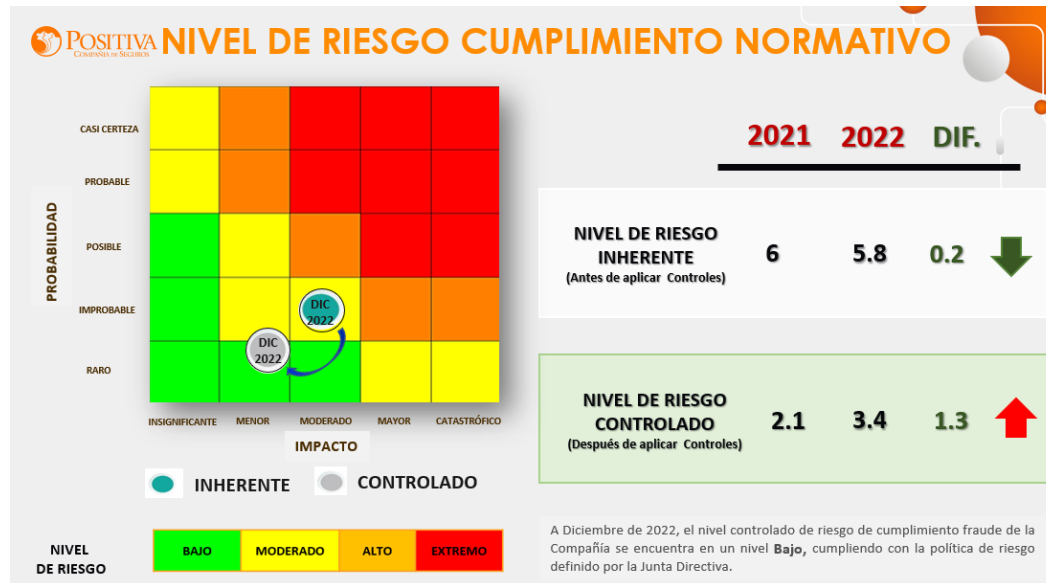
POSITIVA COMPAÑÍA DE SEGUROS

NIVEL DE RIESGO CUMPLIMIENTO NORMATIVO

PROBABILIDAD

CASI CERTEZA

PROBABLE

POSIBLE

IMPROBABLE

RARO

DIC 2022

DIC 2022

INSIGNIFICANTE

MENOR

MODERADO

MAYOR

CATASTRÓFICO

IMPACTO

INHERENTE

CONTROLADO

| | 2021 | 2022 | DIF. |
|---|---|---|---|
| NIVEL DE RIESGO INHERENTE (Antes de aplicar Controles) | 6 | 5.8 | 0.2 |
| NIVEL DE RIESGO CONTROLADO (Después de aplicar Controles) | 2.1 | 3.4 | 1.3 |

NIVEL DE RIESGO

| BAJO | MODERADO | ALTO | EXTREMO |
|---|---|---|---|

A Diciembre de 2022, el nivel controlado de riesgo de cumplimiento fraude de la Compañía se encuentra en un nivel **Bajo**, cumpliendo con la política de riesgo definido por la Junta Directiva.